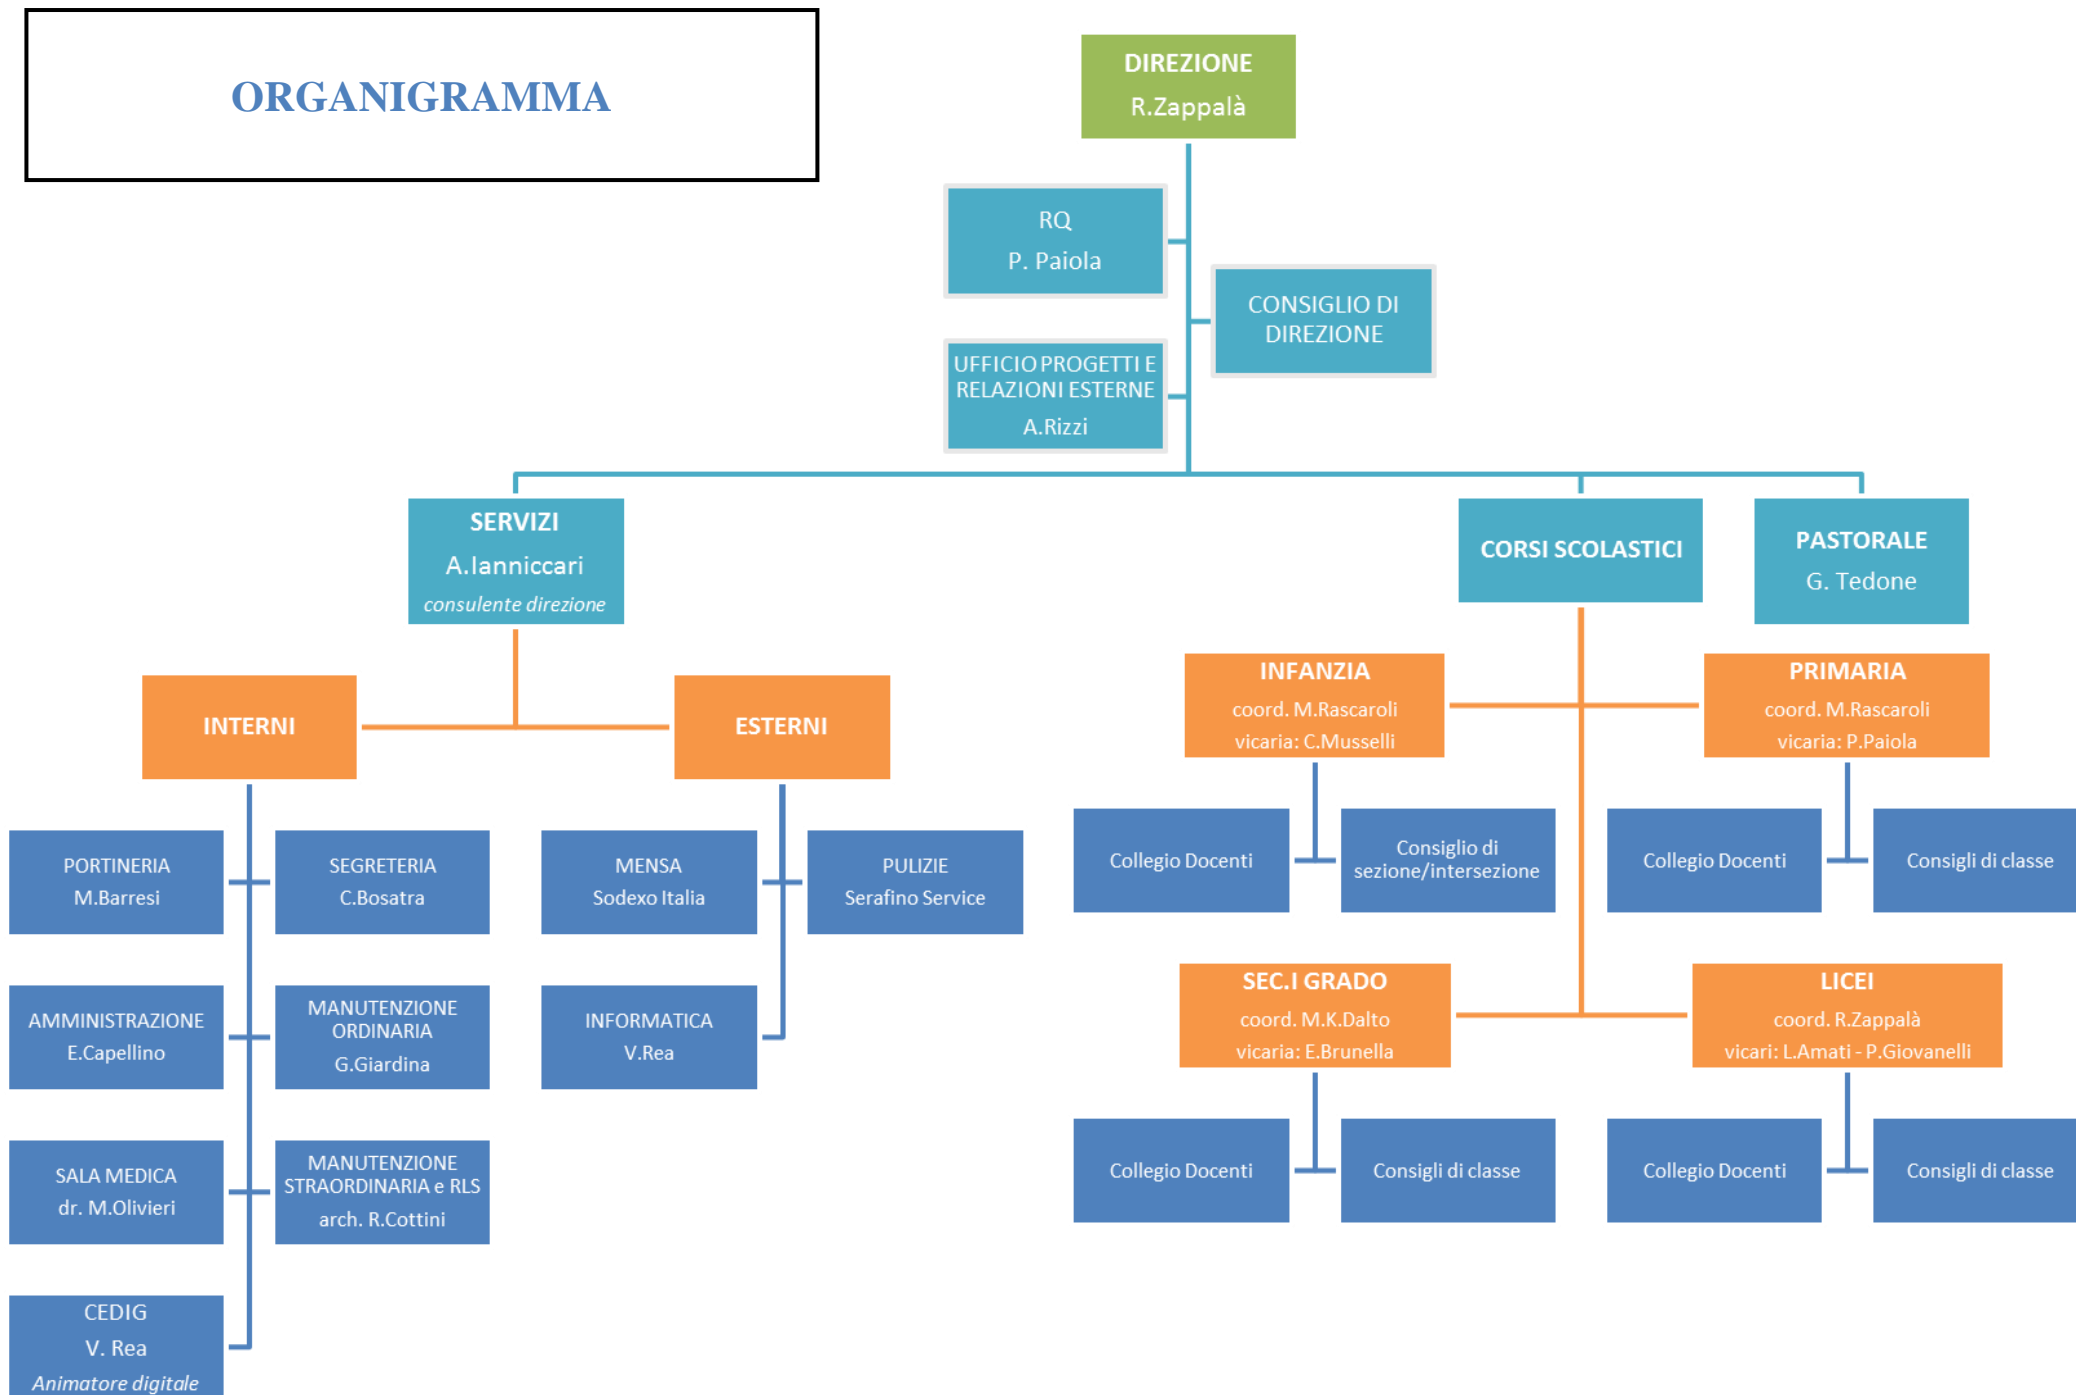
ORGANIGRAMMA

DIREZIONE
R.Zappalà

RQ
P. Paiola

CONSIGLIO DI DIREZIONE

UFFICIO PROGETTI E RELAZIONI ESTERNE
A.Rizzi

SERVIZI
A.Ianniccari
consulente direzione

CORSI SCOLASTICI

PASTORALE
G. Tedone

INTERNI

ESTERNI

PORTINERIA
M.Barresi

SEGRETERIA
C.Bosatra

MENSA
Sodexo Italia

PULIZIE
Serafino Service

AMMINISTRAZIONE
E.Capellino

MANUTENZIONE ORDINARIA
G.Giardina

INFORMATICA
V.Rea

SALA MEDICA
dr. M.Olivieri

MANUTENZIONE STRAORDINARIA e RLS
arch. R.Cottini

CEDIG
V. Rea
Animatore digitale

INFANZIA
coord. M.Rascaroli
vicaria: C.Musselli

PRIMARIA
coord. M.Rascaroli
vicaria: P.Paiola

Collegio Docenti

Consiglio di sezione/intersezione

Collegio Docenti

Consigli di classe

SEC.I GRADO
coord. M.K.Dalto
vicaria: E.Brunella

LICEI
coord. R.Zappalà
vicari: L.Amati - P.Giovanelli

Collegio Docenti

Consigli di classe

Collegio Docenti

Consigli di classe